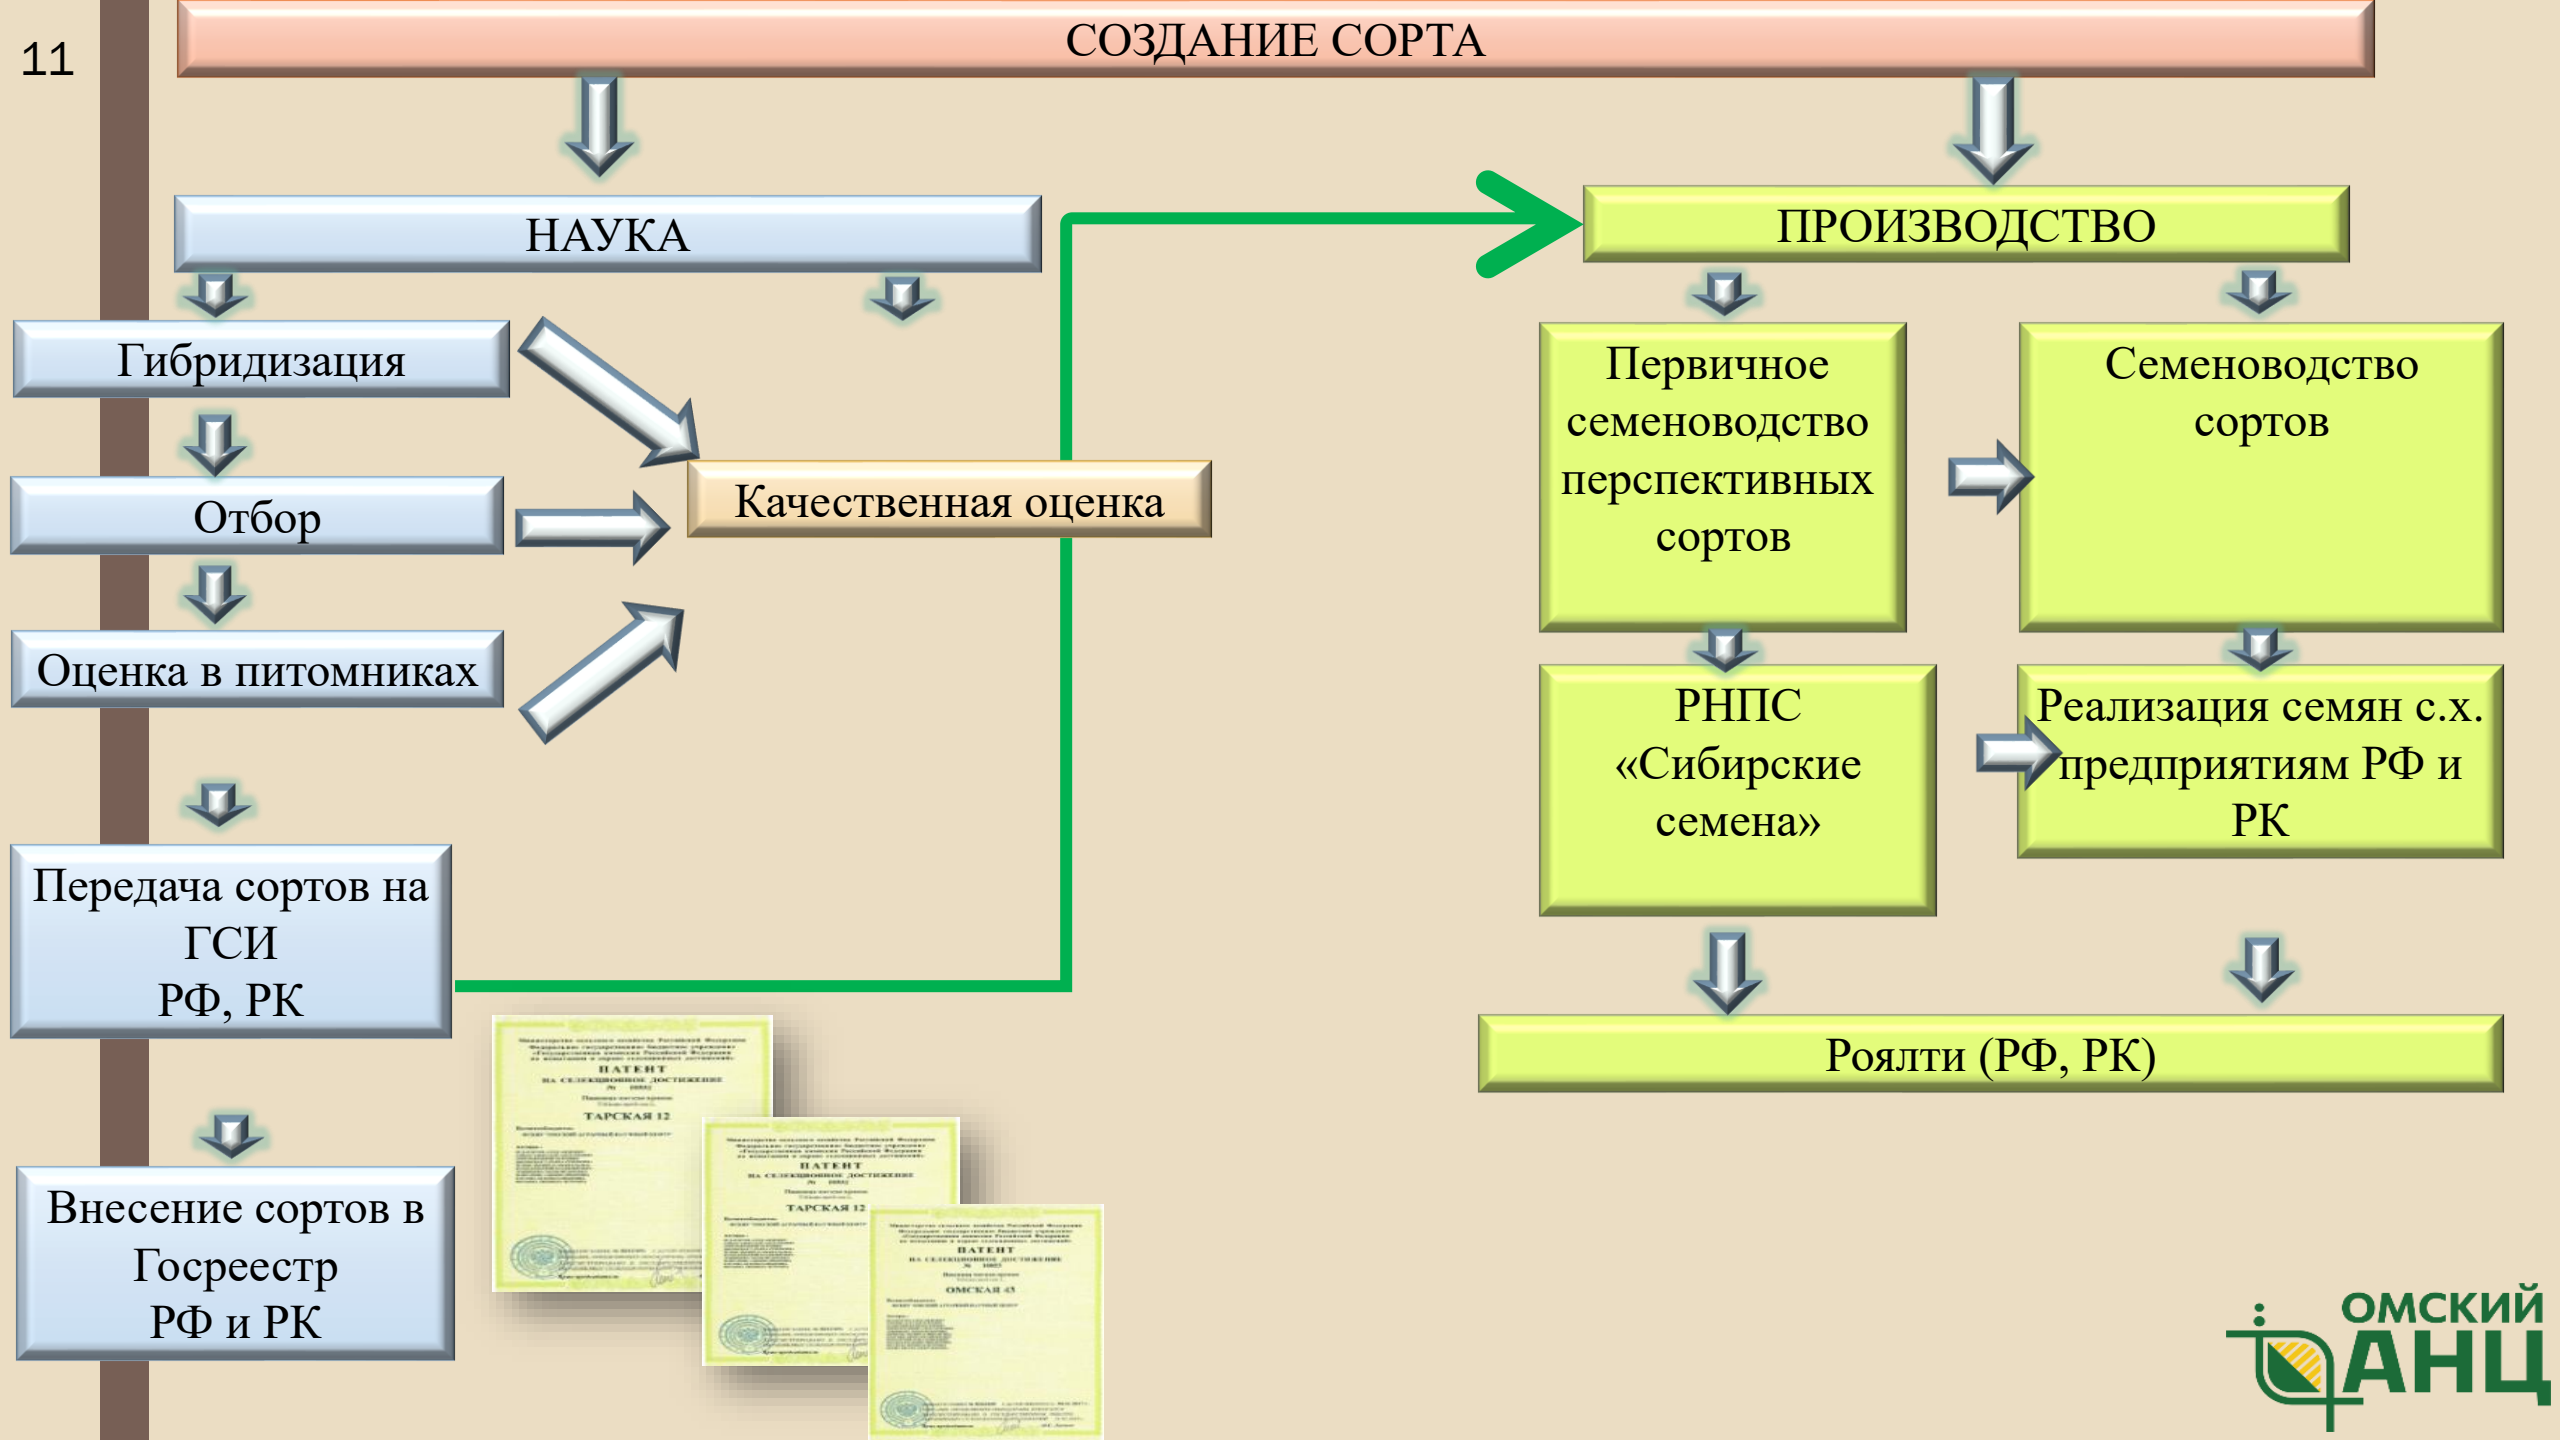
11

СОЗДАНИЕ СОРТА

НАУКА

ПРОИЗВОДСТВО

Гибридизация

Отбор

Оценка в питомниках

Качественная оценка

Первичное семеноводство перспективных сортов

Семеноводство сортов

РНПС «Сибирские семена»

Реализация семян с.х. предприятиям РФ и РК

Передача сортов на ГСИ РФ, РК

Внесение сортов в Госреестр РФ и РК

Роялти (РФ, РК)

ПАТЕНТ НА СЕЛЕКЦИОННОЕ ДОСТИЖЕНИЕ

ТАРСКАЯ 12

ПАТЕНТ НА СЕЛЕКЦИОННОЕ ДОСТИЖЕНИЕ

ТАРСКАЯ 12

ПАТЕНТ НА СЕЛЕКЦИОННОЕ ДОСТИЖЕНИЕ

ОМСКАЯ 43

ОМСКИЙ АНЦ